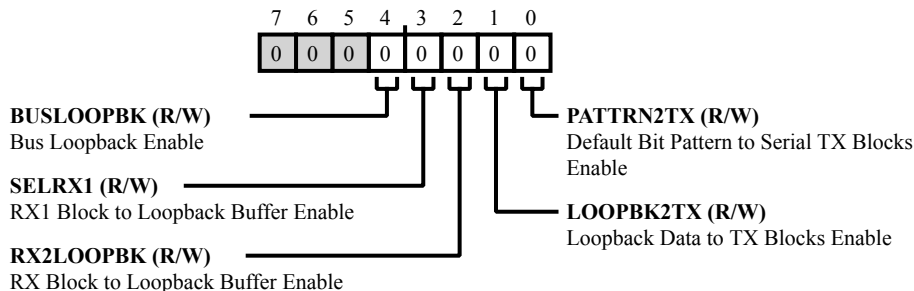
7 6 5 4 3 2 1 0

| 0 | 0 | 0 | 0 | 0 | 0 | 0 | 0 |
|---|---|---|---|---|---|---|---|

**BUSLOOPBK (R/W)**
Bus Loopback Enable

**SELRX1 (R/W)**
RX1 Block to Loopback Buffer Enable

**RX2LOOPBK (R/W)**
RX Block to Loopback Buffer Enable

**PATTRN2TX (R/W)**
Default Bit Pattern to Serial TX Blocks Enable

**LOOPBK2TX (R/W)**
Loopback Data to TX Blocks Enable